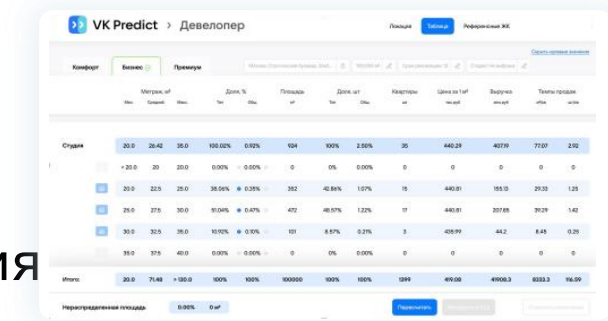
VK Predict > Девелопер

Локация Таблица Референсные ЖК

Скрыть нулевые значения

Комфорт Бизнес Премиум

| | | Метраж, м² | | | Доля, % | | Площадь | Доля, шт | | Квартиры | Цена за 1 м² | Выручка | Темпы продаж | |
|---|---|---|---|---|---|---|---|---|---|---|---|---|---|---|
| | | Мин. | Средний | Макс. | Тип | Общ. | м² | Тип | Общ. | шт | тыс.руб | млн.руб | м²/мес | шт/мес |
| Студия | | 20.0 | 26.42 | 35.0 | 100.00% | 0.92% | 924 | 100% | 2.50% | 35 | 440.29 | 407.19 | 77.07 | 2.92 |
| | | < 20.0 | 20 | 20.0 | 0.00% | 0.00% | 0 | 0% | 0.00% | 0 | 0 | 0 | 0 | 0 |
| | | 20.0 | 22.5 | 25.0 | 38.06% | 0.35% | 352 | 42.86% | 1.07% | 15 | 440.81 | 155.13 | 29.33 | 1.25 |
| | | 25.0 | 27.5 | 30.0 | 51.04% | 0.47% | 472 | 48.57% | 1.22% | 17 | 440.81 | 207.65 | 39.29 | 1.42 |
| | | 30.0 | 32.5 | 35.0 | 10.92% | 0.10% | 101 | 8.57% | 0.21% | 3 | 438.99 | 44.2 | 8.45 | 0.25 |
| | | 35.0 | 37.5 | 40.0 | 0.00% | 0.00% | 0 | 0% | 0.00% | 0 | 0 | 0 | 0 | 0 |
| Итого: | | 20.0 | 71.48 | > 130.0 | 100% | 100% | 100000 | 100% | 100% | 1399 | 419.08 | 41908.3 | 8333.3 | 116.59 |

ия

Нераспределенная площадь 0.00% 0 м²

Пересчитать